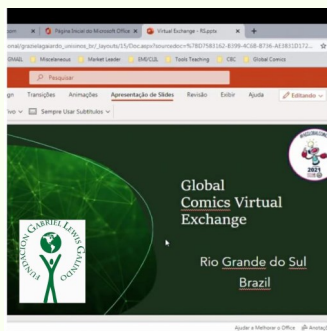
om | Página Inicial do Microsoft Office | Virtual Exchange - RS.pptx | +

onal/gislaiagalardo_unionrs_br/_layouts/15/Doc.aspx?sourcedoc=%7BD758162-B399-4C6B-B736-AE3831D172...

GMAIL | Miscellaneous | Market Leader | EMEICUL | Tools Teaching | CBC | Global Comics

Pesquisar

gn | Transições | Animações | Apresentação de Slides | Revisão | Exibir | Ajuda | Editando

Sempre Usar Subtítulos

Global Comics Virtual Exchange

Rio Grande do Sul
Brazil

FUNDAÇÃO GABRIEL LEWIS GALINDO

2021

Ajudar a Melhorar o Office | Anotaç